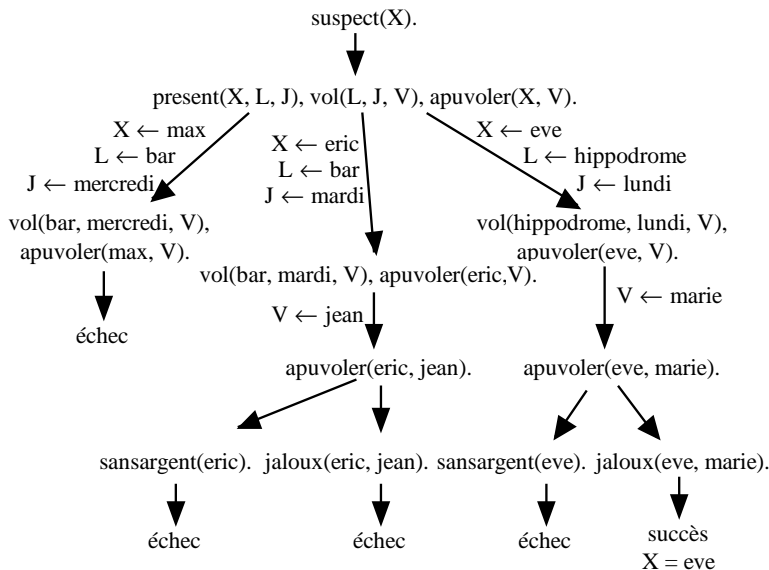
suspect(X).

present(X, L, J), vol(L, J, V), apuvoler(X, V).

$X \leftarrow$ max
$L \leftarrow$ bar
$J \leftarrow$ mercredi

$X \leftarrow$ eric
$L \leftarrow$ bar
$J \leftarrow$ mardi

$X \leftarrow$ eve
$L \leftarrow$ hippodrome
$J \leftarrow$ lundi

vol(bar, mercredi, V), apuvoler(max, V).

échec

vol(bar, mardi, V), apuvoler(eric,V).

$V \leftarrow$ jean

apuvoler(eric, jean).

vol(hippodrome, lundi, V), apuvoler(eve, V).

$V \leftarrow$ marie

apuvoler(eve, marie).

sansargent(eric).

échec

jaloux(eric, jean).

échec

sansargent(eve).

échec

jaloux(eve, marie).

succès
X = eve